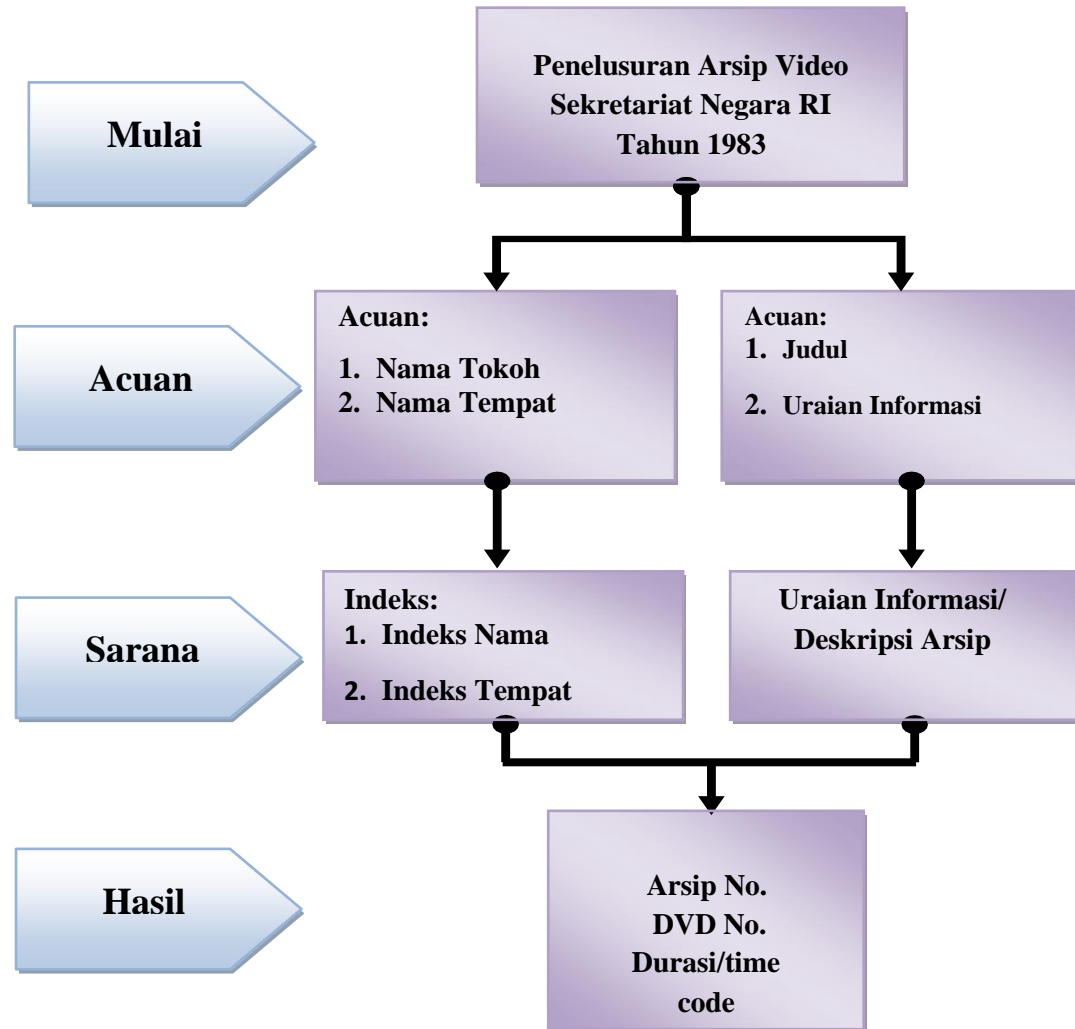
Mulai

Penelusuran Arsip Video Sekretariat Negara RI Tahun 1983

Acuan

Acuan:
1. Nama Tokoh
2. Nama Tempat

Acuan:
1. Judul
2. Uraian Informasi

Sarana

Indeks:
1. Indeks Nama
2. Indeks Tempat

Uraian Informasi/ Deskripsi Arsip

Hasil

Arsip No.
DVD No.
Durasi/time code